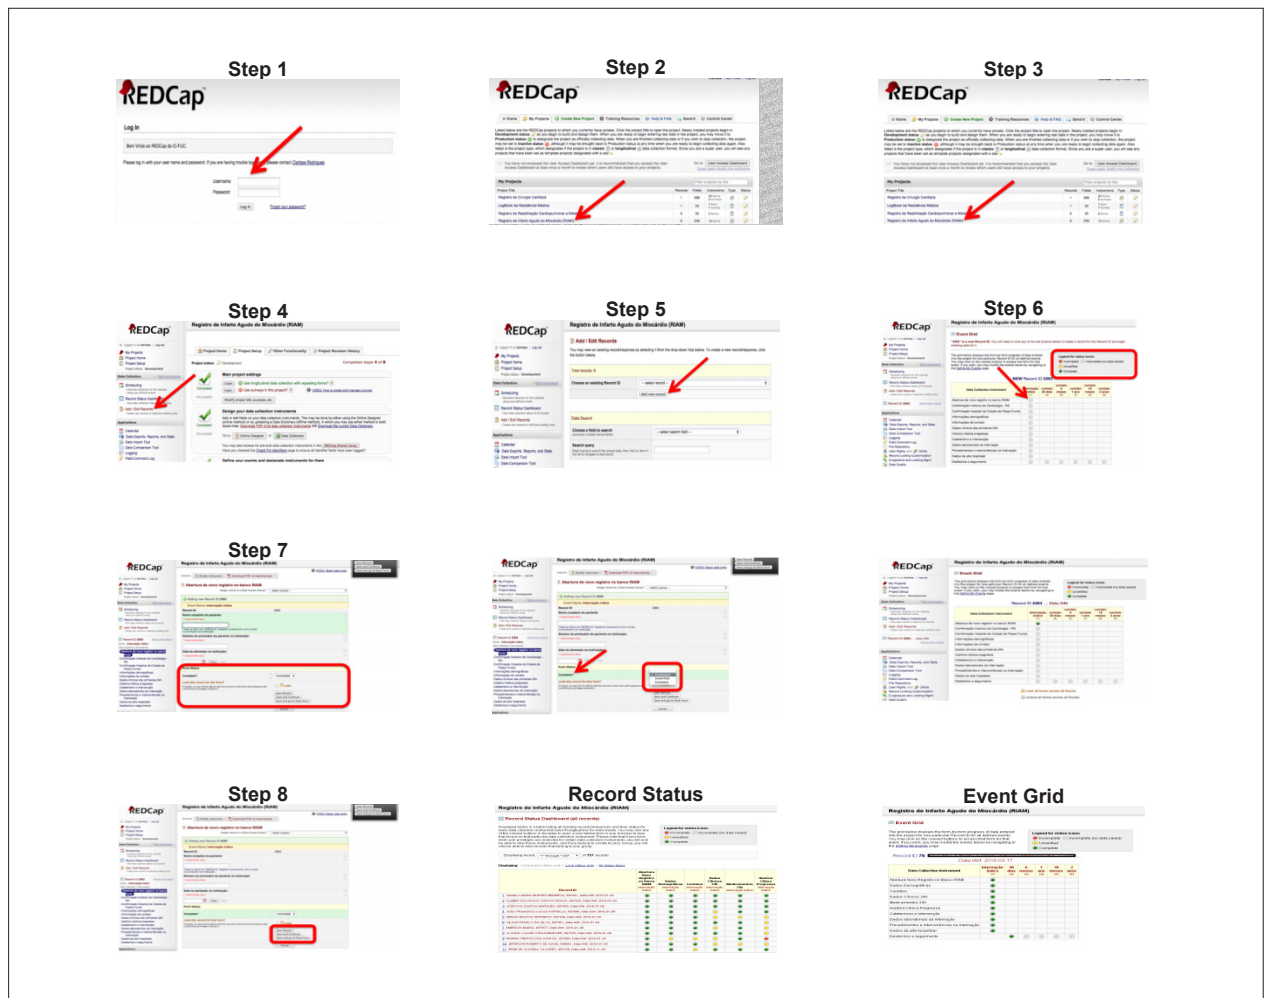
Step 1

REDCap

Log In

Please log in with your user name and password.

Username

Password

Log In

Step 2

REDCap

My Projects

Step 3

REDCap

My Projects

Step 4

REDCap

Registro de Infarto Agudo do Miocárdio (RIAM)

Step 5

REDCap

Registro de Infarto Agudo do Miocárdio (RIAM)

Add / Edit Records

Step 6

REDCap

Registro de Infarto Agudo do Miocárdio (RIAM)

Event Grid

Step 7

REDCap

Registro de Infarto Agudo do Miocárdio (RIAM)

REDCap

Registro de Infarto Agudo do Miocárdio (RIAM)

REDCap

Registro de Infarto Agudo do Miocárdio (RIAM)

Event Grid

Step 8

REDCap

Registro de Infarto Agudo do Miocárdio (RIAM)

Record Status

Registro de Infarto Agudo do Miocárdio (RIAM)

Record Status Dashboard (all records)

Event Grid

Registro de Infarto Agudo do Miocárdio (RIAM)

Event Grid